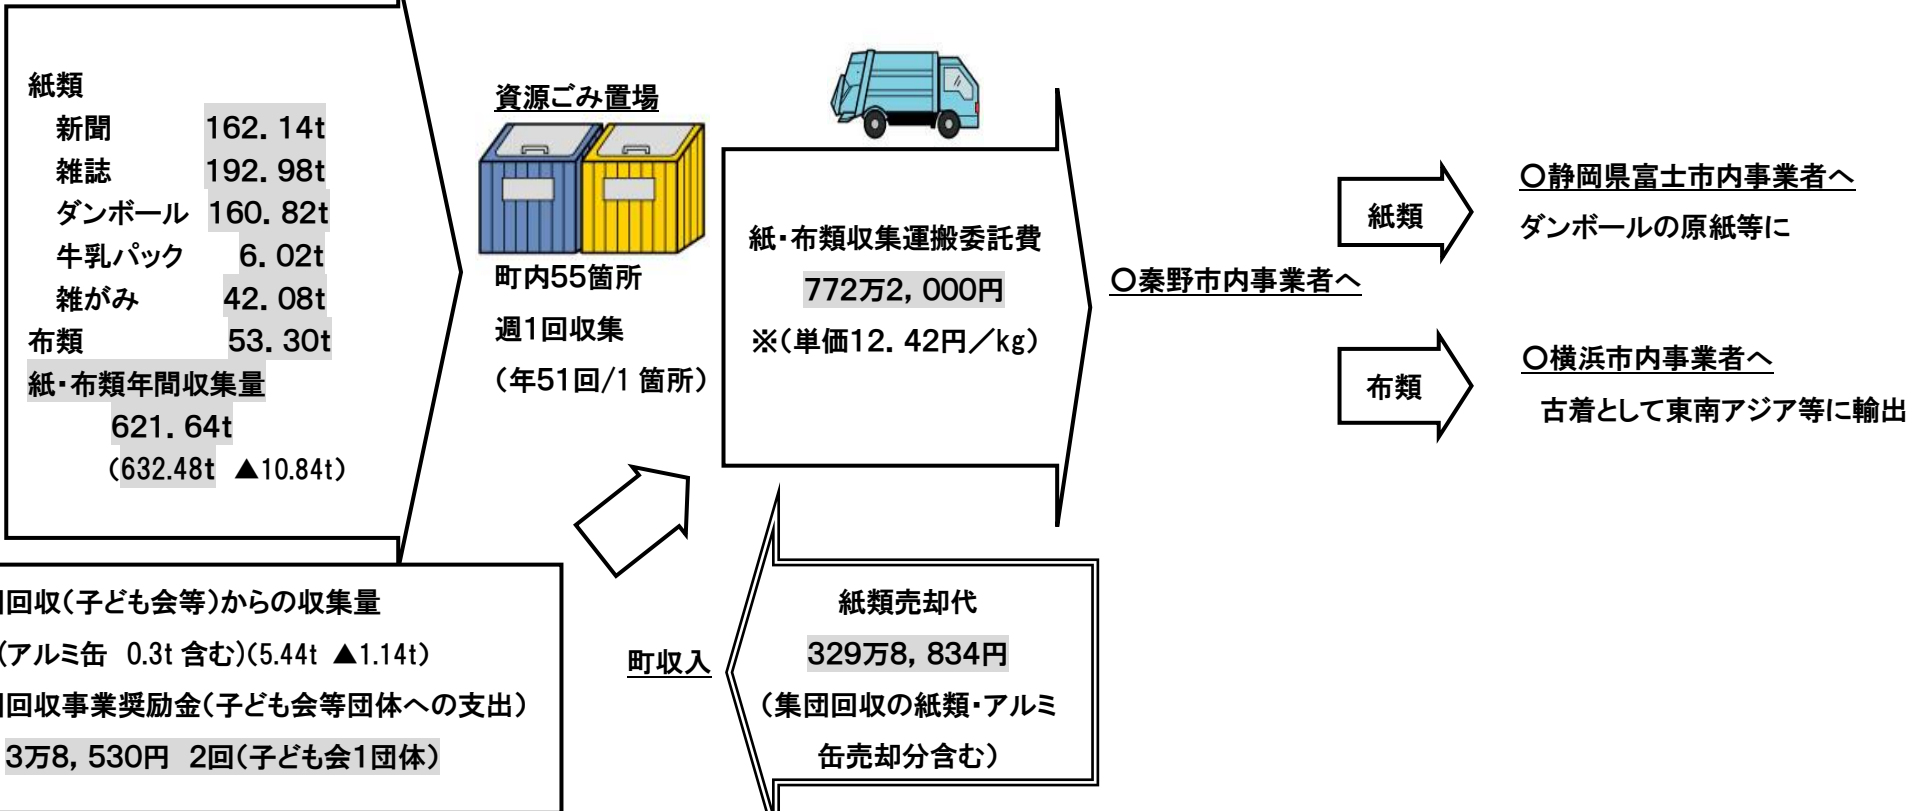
紙類
新聞 162．14t
雑誌 192．98t
ダンボール 160．82t
牛乳パック 6．02t
雑がみ 42．08t
布類 53．30t
紙・布類年間収集量
621．64t
（632.48t ▲10.84t）

資源ごみ置場
町内55箇所
週1回収集
（年51回/1 箇所）

紙・布類収集運搬委託費
772万2，000円
※（単価12．42円／kg）

〇秦野市内事業者へ

紙類
〇静岡県富士市内事業者へ
ダンボールの原紙等に

布類
〇横浜市内事業者へ
古着として東南アジア等に輸出

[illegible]回回収（子ども会等）からの収集量
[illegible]（アルミ缶 0.3t 含む）(5.44t ▲1.14t)
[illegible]回回収事業奨励金（子ども会等団体への支出）
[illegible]3万8，530円 2回（子ども会1団体）

町収入

紙類売却代
329万8，834円
（集団回収の紙類・アルミ缶売却分含む）